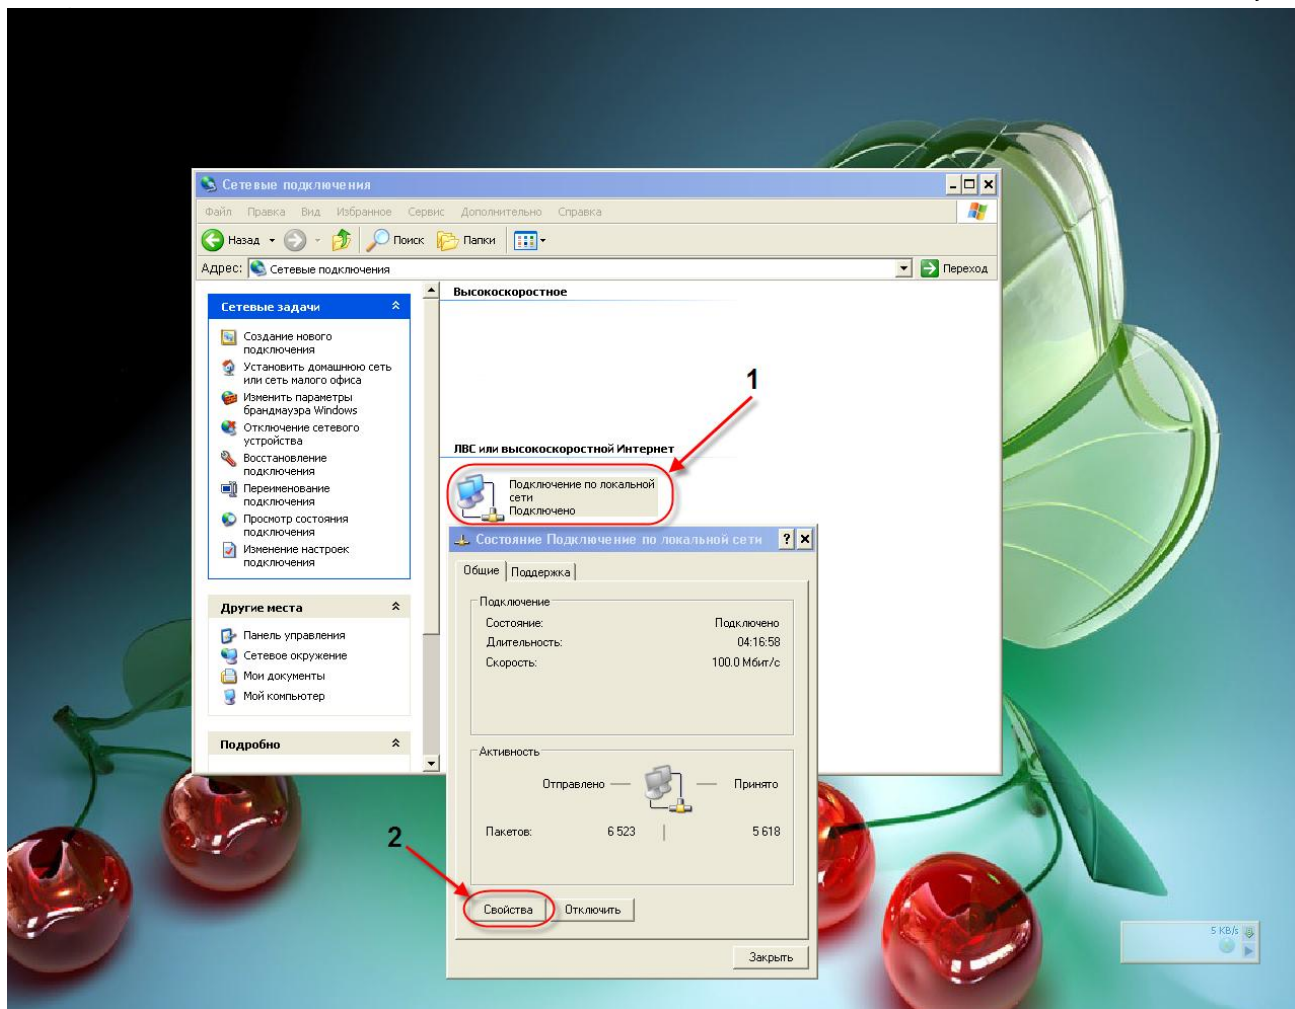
Сетевые подключения

Файл Правка Вид Избранное Сервис Дополнительно Справка

Назад Поиск Папки

Адрес: Сетевые подключения Переход

Сетевые задачи

Создание нового подключения

Установить домашнюю сеть или сеть малого офиса

Изменить параметры брандмауэра Windows

Отключение сетевого устройства

Восстановление подключения

Переименование подключения

Просмотр состояния подключения

Изменение настроек подключения

Другие места

Панель управления

Сетевое окружение

Мои документы

Мой компьютер

Подробно

Высокоскоростное

ЛВС или высокоскоростной Интернет

Подключение по локальной сети
Подключено

1

Состояние Подключение по локальной сети

Общие | Поддержка

Подключение

| | |
|---|---|
| Состояние: | Подключено |
| Длительность: | 04:16:58 |
| Скорость: | 100.0 Мбит/с |

Активность

Отправлено — — Принято

| | | |
|---|---|---|
| Пакетов: | 6 523 | 5 618 |

2

Свойства Отключить

Закрыть

5 KB/s